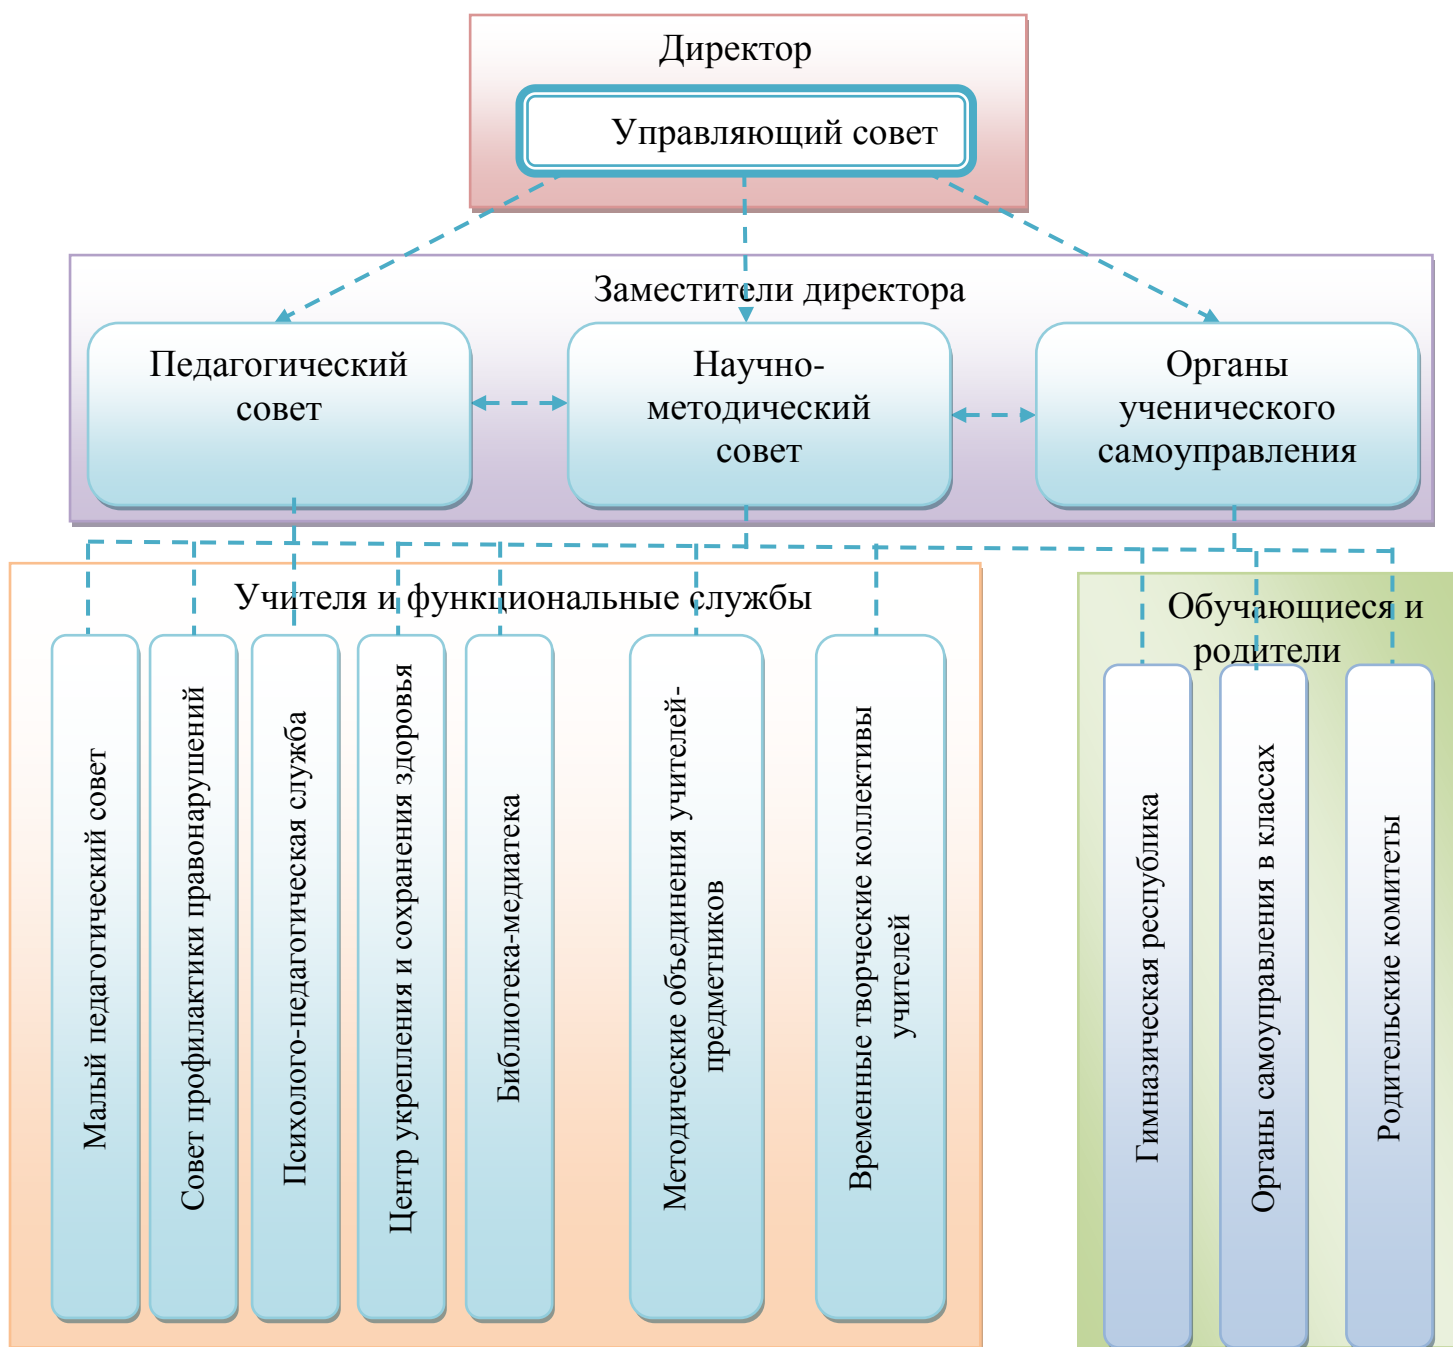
Директор

Управляющий совет

Заместители директора

Педагогический совет

Научно-методический совет

Органы ученического самоуправления

Учителя и функциональные службы

Малый педагогический совет

Совет профилактики правонарушений

Психолого-педагогическая служба

Центр укрепления и сохранения здоровья

Библиотека-медиатека

Методические объединения учителей-предметников

Временные творческие коллективы учителей

Обучающиеся и родители

Гимназическая республика

Органы самоуправления в классах

Родительские комитеты